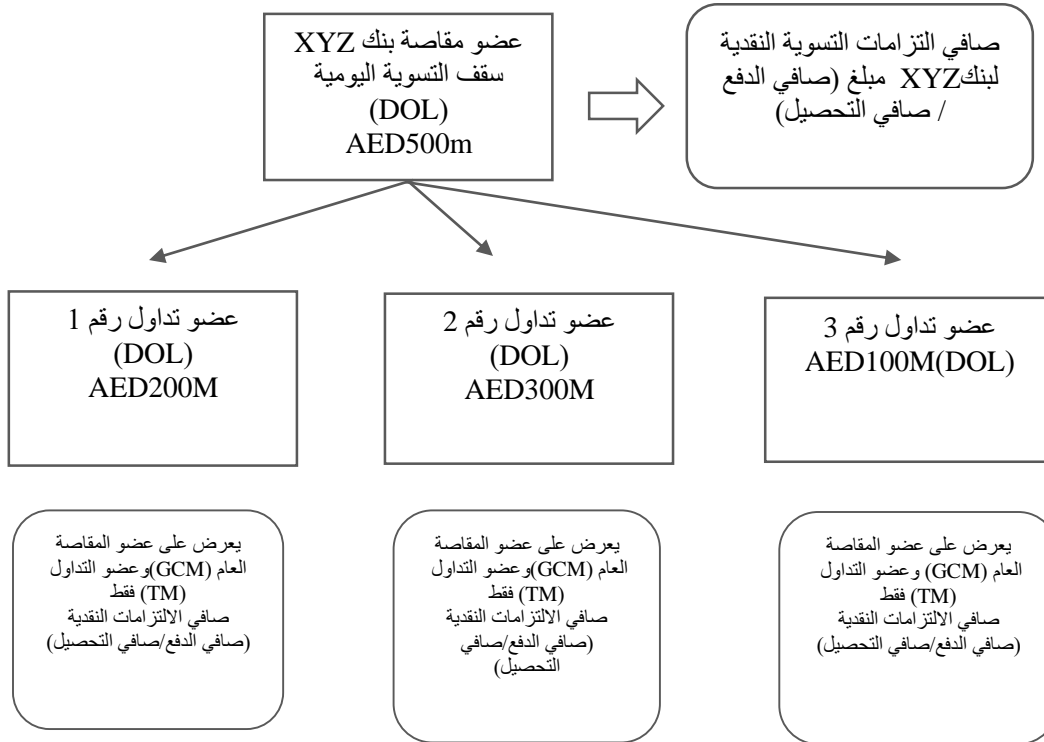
عضو مقاصة بنك XYZ
سقف التسوية اليومية
(DOL)
AED500m

صافي التزامات التسوية النقدية لبنكXYZ مبلغ (صافي الدفع / صافي التحصيل)

عضو تداول رقم 1
(DOL)
AED200M

عضو تداول رقم 2
(DOL)
AED300M

عضو تداول رقم 3
AED100M(DOL)

يعرض على عضو المقاصة العام (GCM)وعضو التداول (TM) فقط
صافي الالتزامات النقدية
(صافي الدفع/صافي التحصيل)

يعرض على عضو المقاصة العام (GCM)وعضو التداول (TM) فقط
صافي الالتزامات النقدية
(صافي الدفع/صافي التحصيل)

يعرض على عضو المقاصة العام (GCM) وعضو التداول (TM) فقط
صافي الالتزامات النقدية
(صافي الدفع/صافي التحصيل)